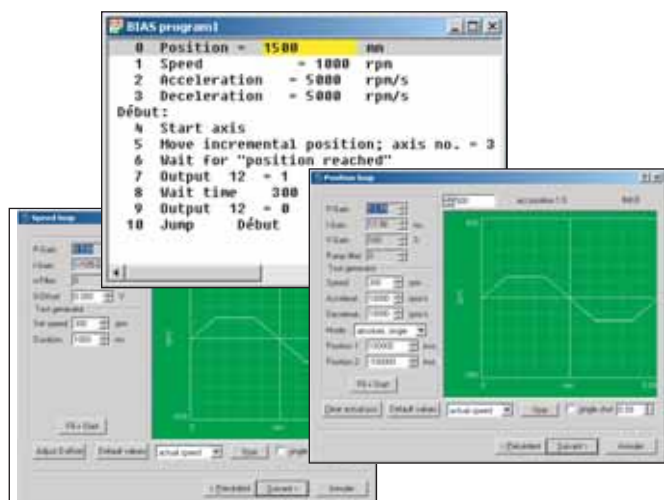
BIAS program1

0 Position = 1500 mm
1 Speed = 1000 rpm
2 Acceleration = 5000 rpm/s
3 Deceleration = 5000 rpm/s
Début:
4 Start axis
5 Move incremental position; axis no. = 3
6 Wait for "position reached"
7 Output 12 = 1
8 Wait time 300
9 Output 12 = 0
10 Jump Début

Speed loop

P-Gain
I-Gain
Test generator
Set speed
Duration
Fill + Start
Adjust 0 offset
Default values
actual speed
Stop
< Precedent
Suivant >
Annuler

Position loop

P-Gain
I-Gain
Test generator
Speed
Accelerat.
Decelerat.
Mode
absolute, single
Position 1
Position 2
Fill + Start
Clear actual pos.
Default values
actual speed
Stop
single shot
< Precedent
Suivant >
Annuler